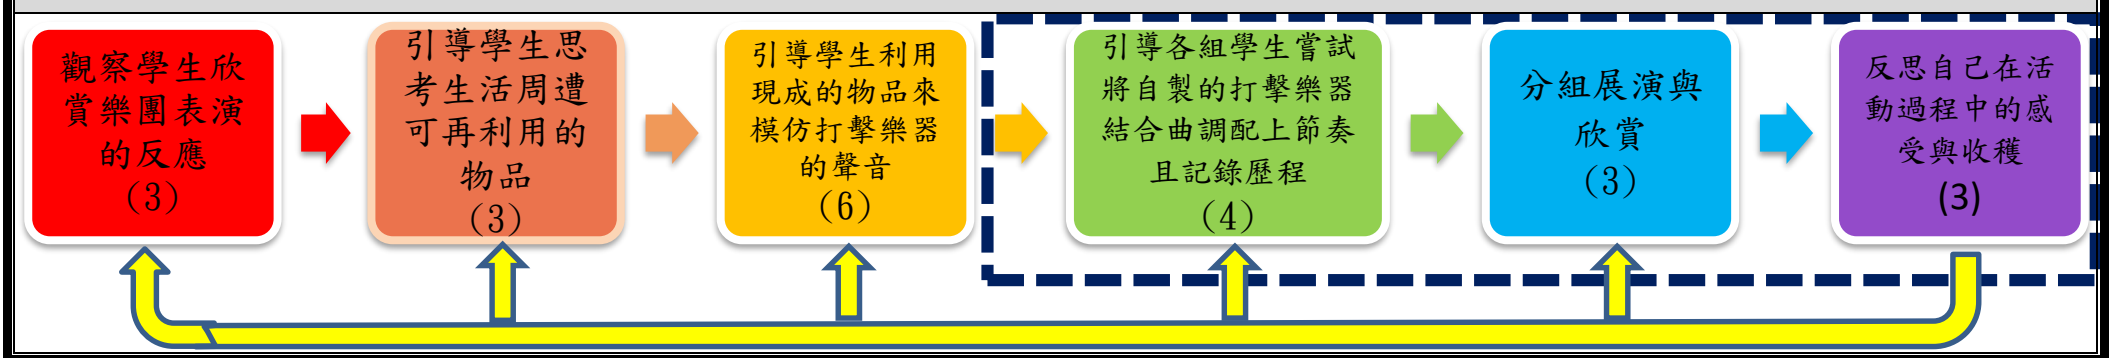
觀察學生欣賞樂團表演的反應
(3)

引導學生思考生活周遭可再利用的物品
(3)

引導學生利用現成的物品來模仿打擊樂器的聲音
(6)

引導各組學生嘗試將自製的打擊樂器結合曲調配上節奏且記錄歷程
(4)

分組展演與欣賞
(3)

反思自己在活動過程中的感受與收穫
(3)